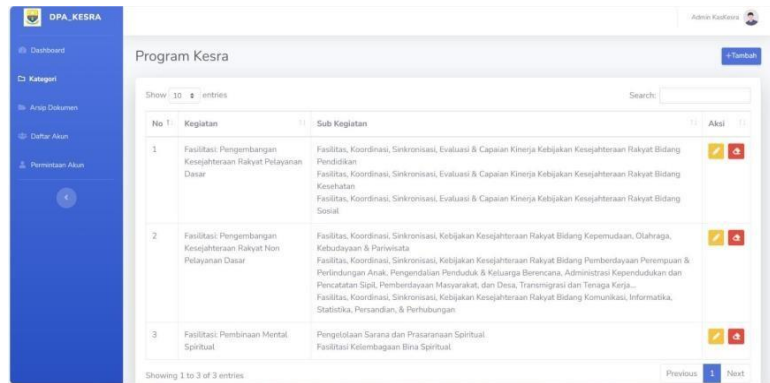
DPA_KESRA

Dashboard
Kategori
Arsip Dokumen
Daftar Akun
Permintaan Akun

Admin KasKesra

Program Kesra

+Tambah

Show 10 entries

Search:

| No | Kegiatan | Sub Kegiatan | Aksi |
|---|---|---|---|
| 1 | Fasilitasi Pengembangan Kesejahteraan Rakyat Pelayanan Dasar | Fasilitas, Koordinasi, Sinkronisasi, Evaluasi & Capaian Kinerja Kebijakan Kesejahteraan Rakyat Bidang Pendidikan<br>Fasilitas, Koordinasi, Sinkronisasi, Evaluasi & Capaian Kinerja Kebijakan Kesejahteraan Rakyat Bidang Kesehatan<br>Fasilitas, Koordinasi, Sinkronisasi, Evaluasi & Capaian Kinerja Kebijakan Kesejahteraan Rakyat Bidang Sosial | |
| 2 | Fasilitasi Pengembangan Kesejahteraan Rakyat Non Pelayanan Dasar | Fasilitas, Koordinasi, Sinkronisasi, Kebijakan Kesejahteraan Rakyat Bidang Kepemudaan, Olahraga, Kebudayaan & Pariwisata<br>Fasilitas, Koordinasi, Sinkronisasi, Kebijakan Kesejahteraan Rakyat Bidang Pemberdayaan Perempuan & Perlindungan Anak, Pengendalian Penduduk & Keluarga Berencana, Administrasi Kependudukan dan Pencatatan Sipil, Pemberdayaan Masyarakat, dan Desa, Transmigrasi dan Tenaga Kerja...<br>Fasilitas, Koordinasi, Sinkronisasi, Kebijakan Kesejahteraan Rakyat Bidang Komunikasi, Informatika, Statistika, Persandian, & Perhubungan | |
| 3 | Fasilitasi Pembinaan Mental Spiritual | Pengelolaan Sarana dan Prasaranaan Spiritual<br>Fasilitasi Kelembagaan Bina Spiritual | |

Showing 1 to 3 of 3 entries

Previous 1 Next